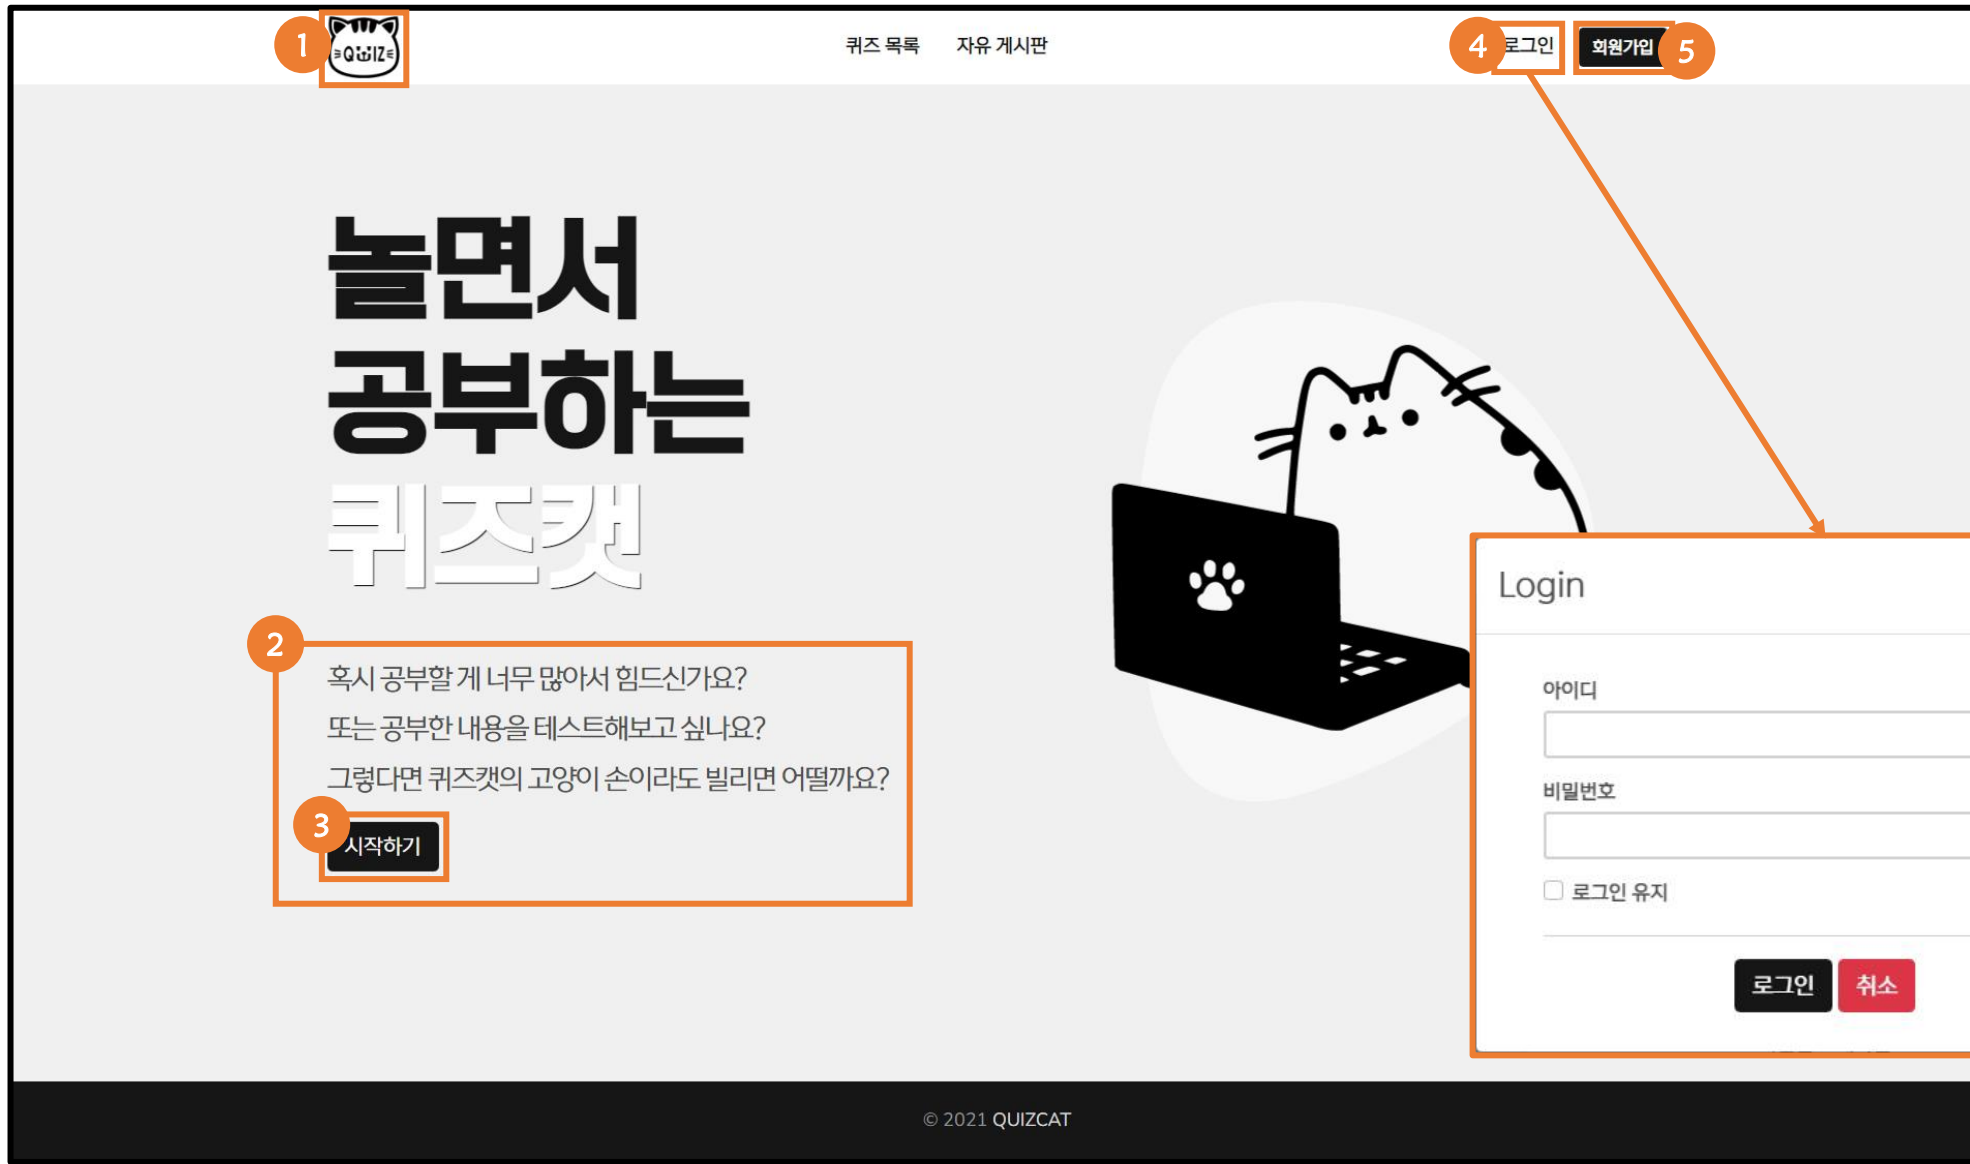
1 QUIZ

퀴즈 목록 자유 게시판

4 로그인 회원가입 5

놀면서
공부하는
퀴즈캣

2

혹시 공부할 게 너무 많아서 힘드신가요?

또는 공부한 내용을 테스트해보고 싶나요?

그렇다면 퀴즈캣의 고양이 손이라도 빌리면 어떨까요?

3 시작하기

Login

아이디

비밀번호

로그인 유지

로그인 취소

© 2021 QUIZCAT